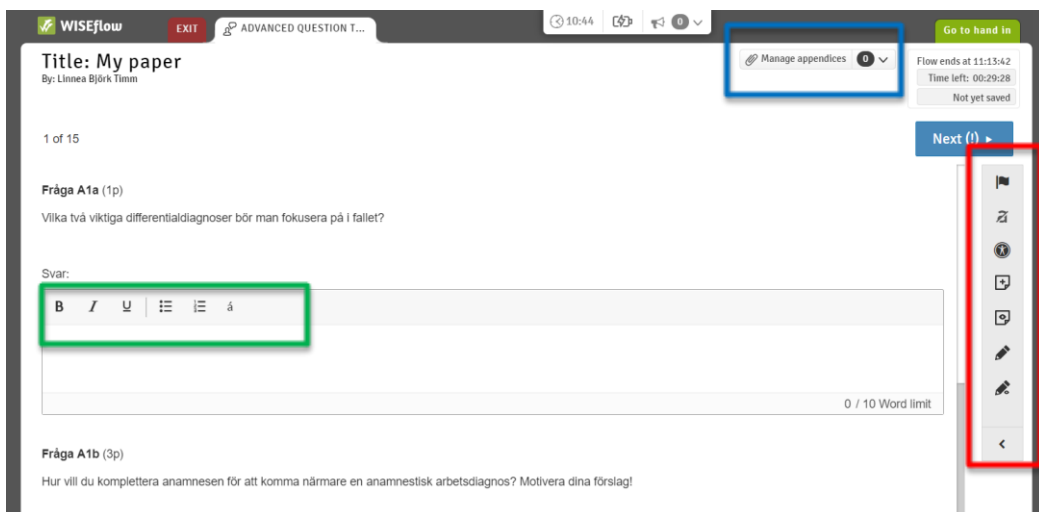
WISEflow EXIT ADVANCED QUESTION T...

10:44 0

Go to hand in

Title: My paper
By: Linnea Björk Timm

Manage appendices 0

Flow ends at 11:13:42
Time left: 00:29:28
Not yet saved

1 of 15

Next (!)

Fråga A1a (1p)

Vilka två viktiga differentialdiagnoser bör man fokusera på i fallet?

Svar:

B I U á

0 / 10 Word limit

Fråga A1b (3p)

Hur vill du komplettera anamnesen för att komma närmare en anamnestisk arbetsdiagnos? Motivera dina förslag!